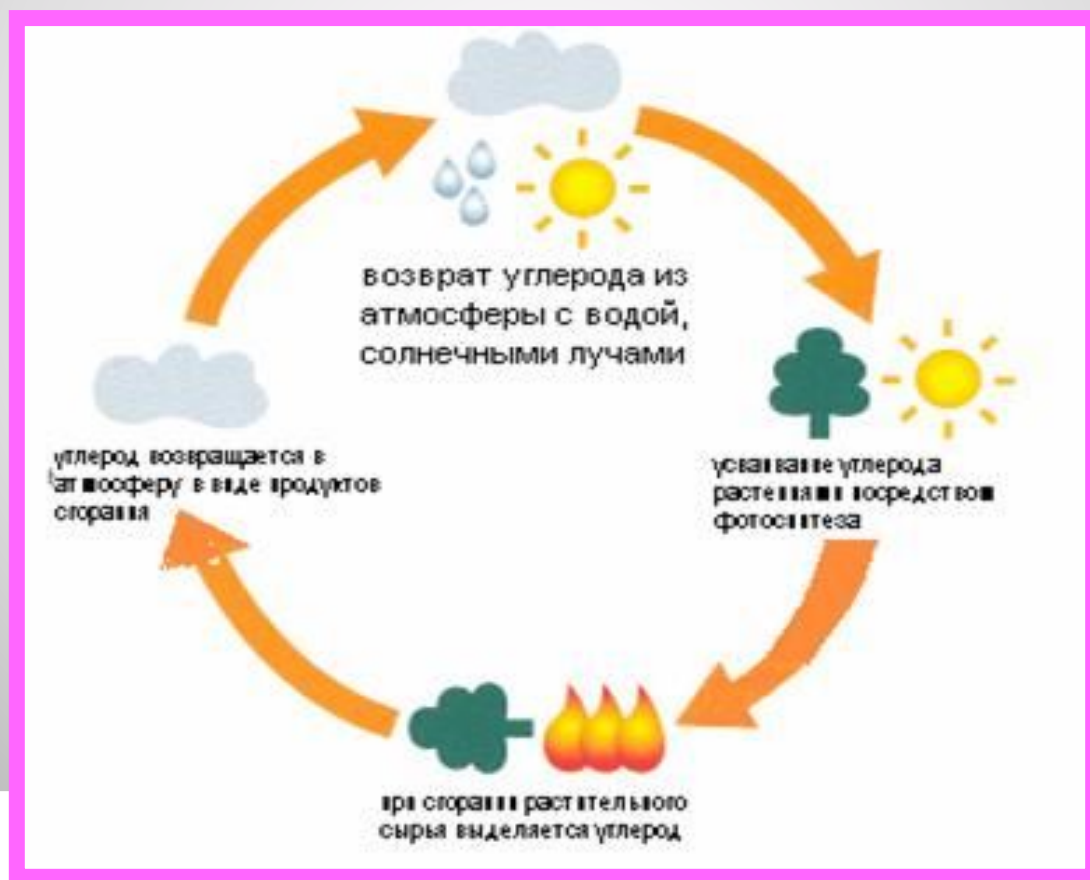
возврат углерода из атмосферы с водой, солнечными лучами

усваивание углерода растениями посредством фотосинтеза

при сгорании растительного сырья выделяется углерод

углерод возвращается в атмосферу в виде продуктов сгорания